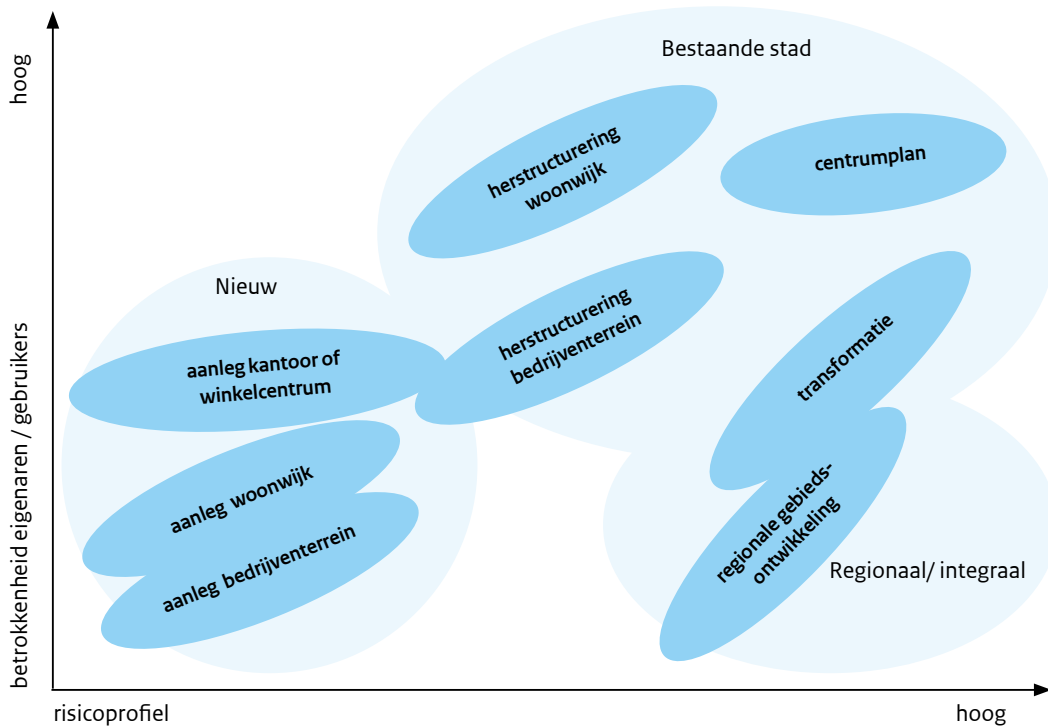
hoog

betrokkenheid eigenaren / gebruikers

Bestaande stad

herstructurering woonwijk

centrumplan

Nieuw

herstructurering bedrijventerrein

aanleg kantoor of winkelcentrum

transformatie

aanleg woonwijk

aanleg bedrijventerrein

regionale gebiedsontwikkeling

Regionaal/ integraal

risicoprofiel

hoog